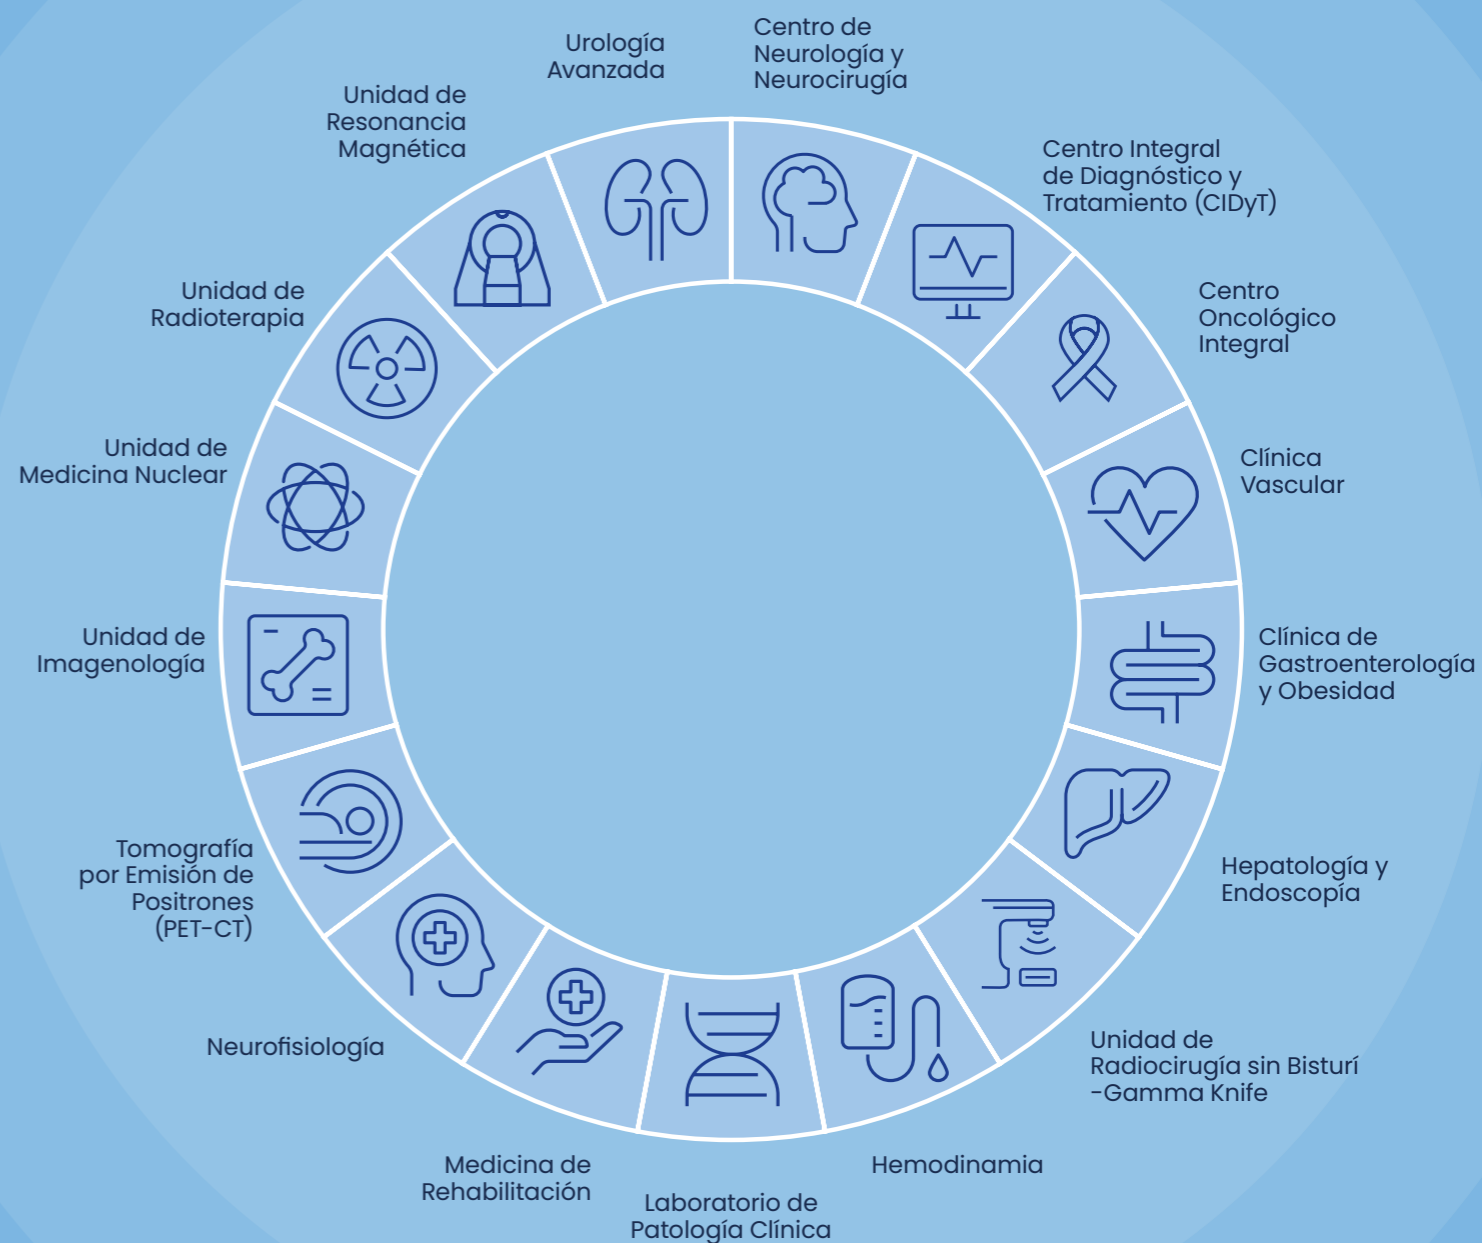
Urología Avanzada

Centro de Neurología y Neurocirugía

Centro Integral de Diagnóstico y Tratamiento (CIDyT)

Centro Oncológico Integral

Clínica Vascular

Clínica de Gastroenterología y Obesidad

Hepatología y Endoscopía

Unidad de Radiocirugía sin Bisturí -Gamma Knife

Hemodinamia

Laboratorio de Patología Clínica

Medicina de Rehabilitación

Neurofisiología

Tomografía por Emisión de Positrones (PET-CT)

Unidad de Imagenología

Unidad de Medicina Nuclear

Unidad de Radioterapia

Unidad de Resonancia Magnética